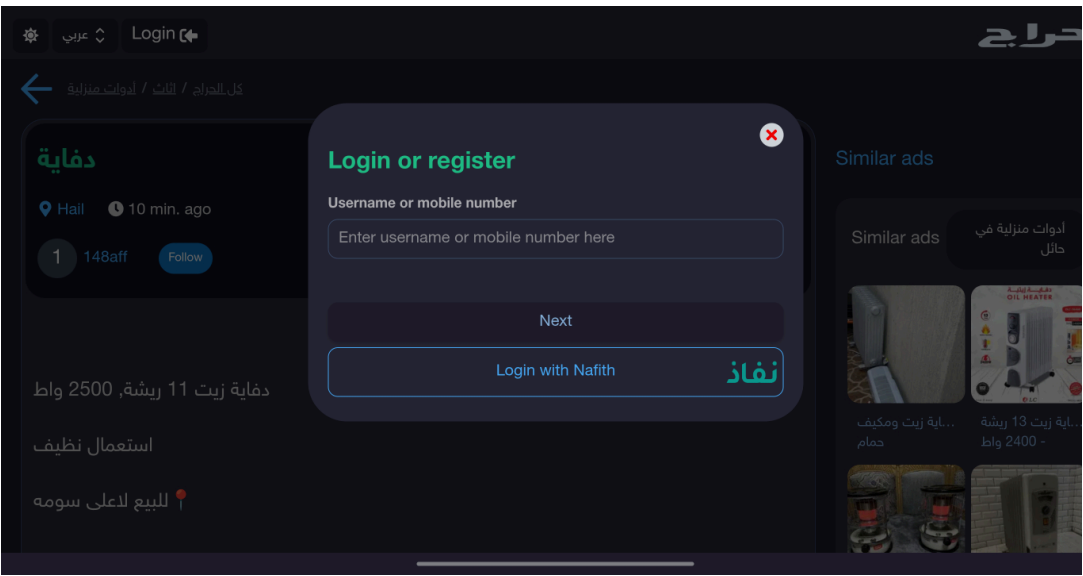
عربي
Login
حراج

كل الحراج / أثاث / أدوات منزلية

دفاية

Hail
10 min. ago

1
148aff
Follow

دفاية زيت 11 ريشة, 2500 واط

استعمال نظيف

📍للبيع لاعلى سومه

Login or register

Username or mobile number

Enter username or mobile number here

Next

Login with Nafith
نفاذ

Similar ads

Similar ads
أدوات منزلية في حائل

OIL HEATER

...اية زيت ومكيف حمام

...اية زيت 13 ريشة - 2400 واط